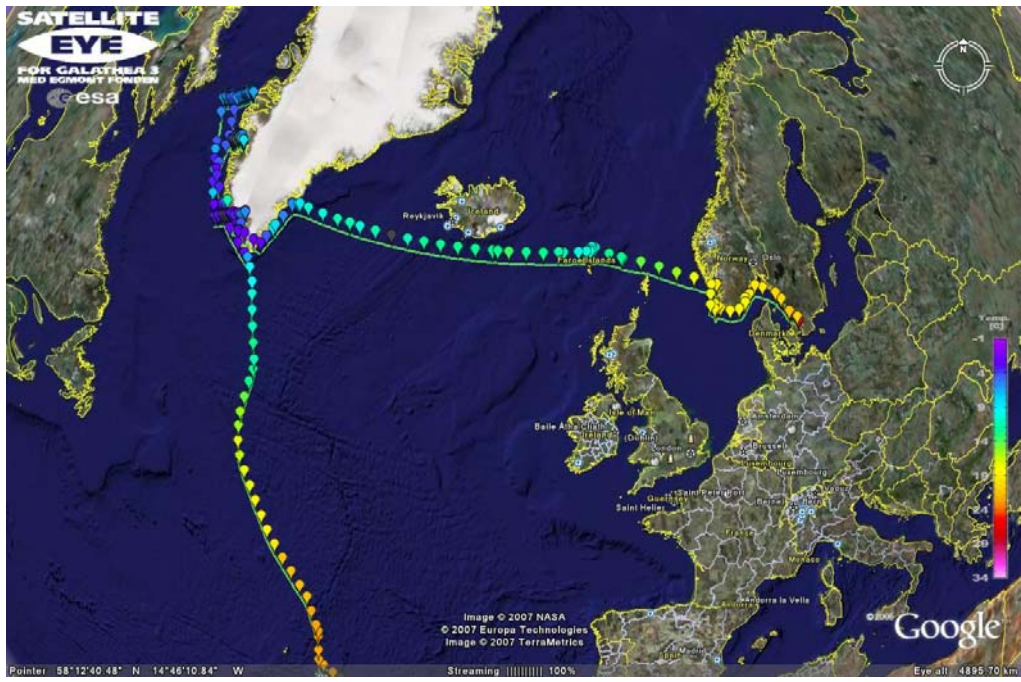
SATELLITE EYE
FOR GALATHEA 3
MED EGMONT FONDEN
esa

N

Reykjavik
Iceland
Faroe Islands
Norway
Oslo
Denmark

Temp. [C]
-1
19
24
34

Isle of Man
Baile Átha Cliath
Ireland
Dublin
London
Amsterdam
Brussel
Luxembourg
Saint Peter Port
Guernsey
Saint Helier
Paris
France
Bern
Vaduz
Monaco
Andorra la Velle

Image © 2007 NASA
© 2007 Europa Technologies
Image © 2007 TerraMetrics

©2006
Google

Pointer 58°12'40.48" N 14°46'10.84" W
Streaming |||||||||| 100%
Eye alt 4895.70 km